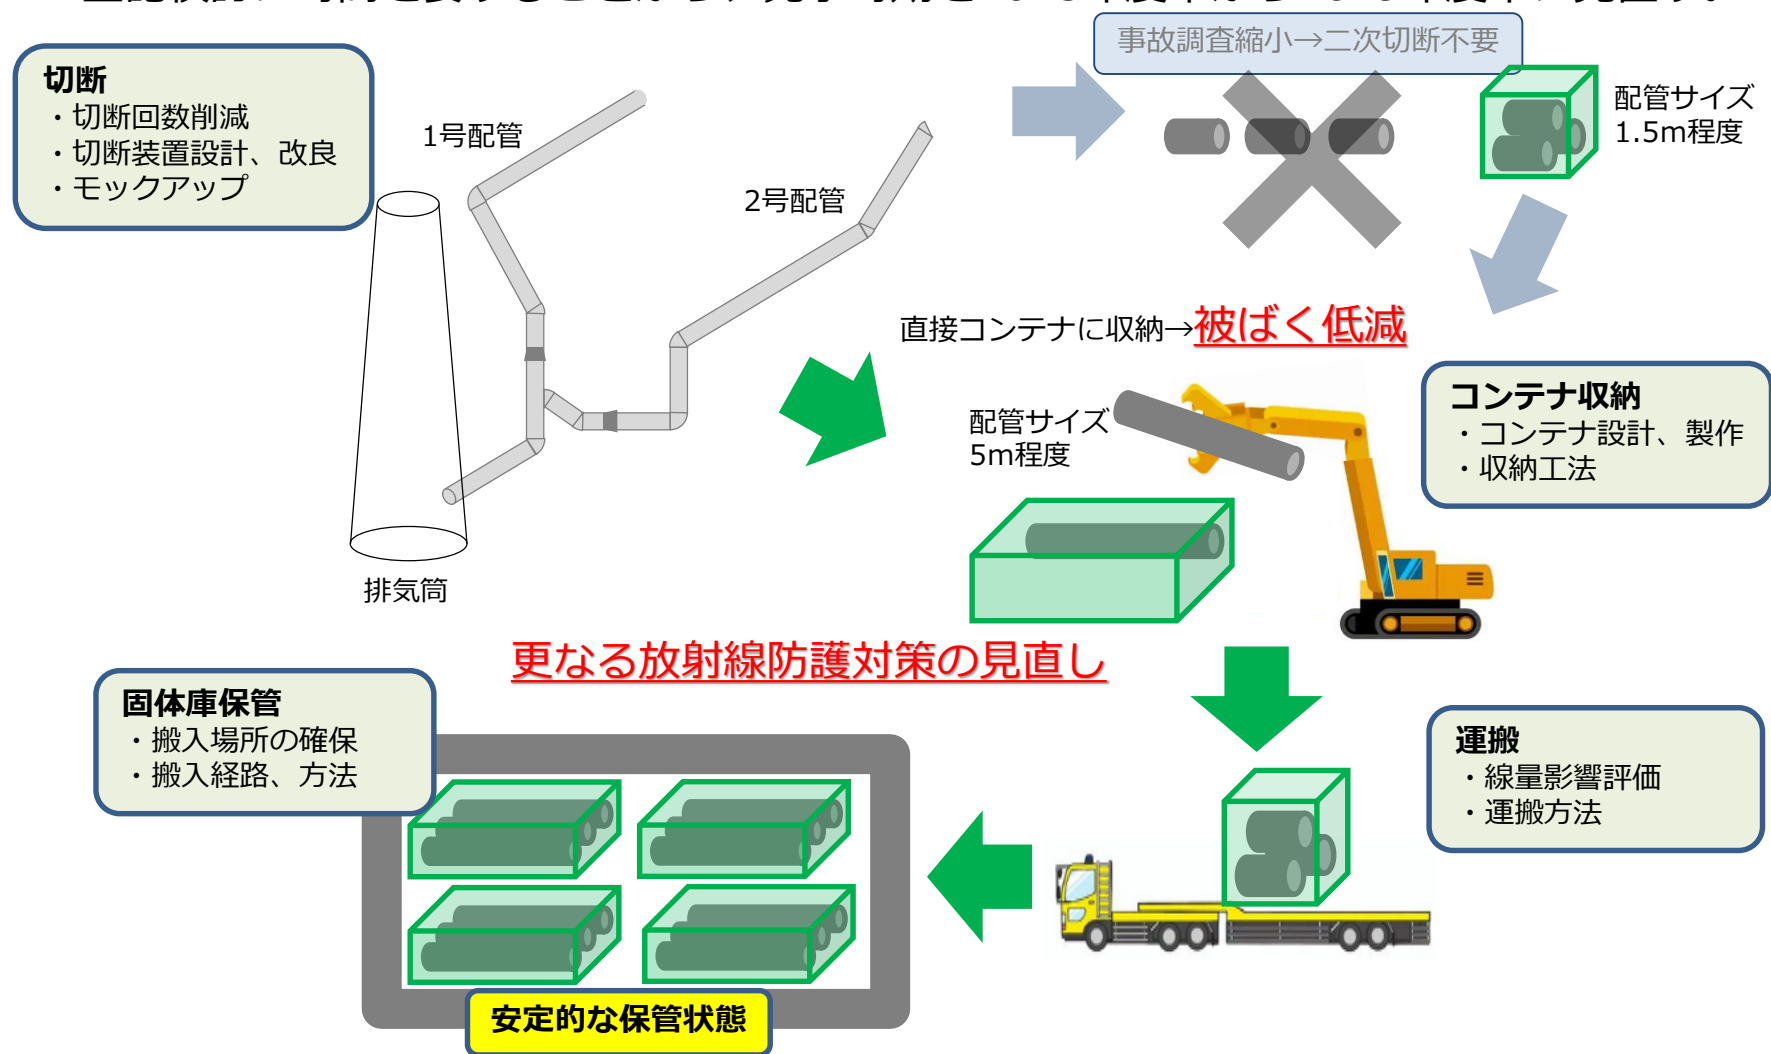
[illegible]

切断
・切断回数削減
・切断装置設計、改良
・モックアップ

1号配管

2号配管

排気筒

事故調査縮小→二次切断不要

配管サイズ
1.5m程度

直接コンテナに収納→被ばく低減

配管サイズ
5m程度

コンテナ収納
・コンテナ設計、製作
・収納工法

更なる放射線防護対策の見直し

固体庫保管
・搬入場所の確保
・搬入経路、方法

運搬
・線量影響評価
・運搬方法

安定的な保管状態